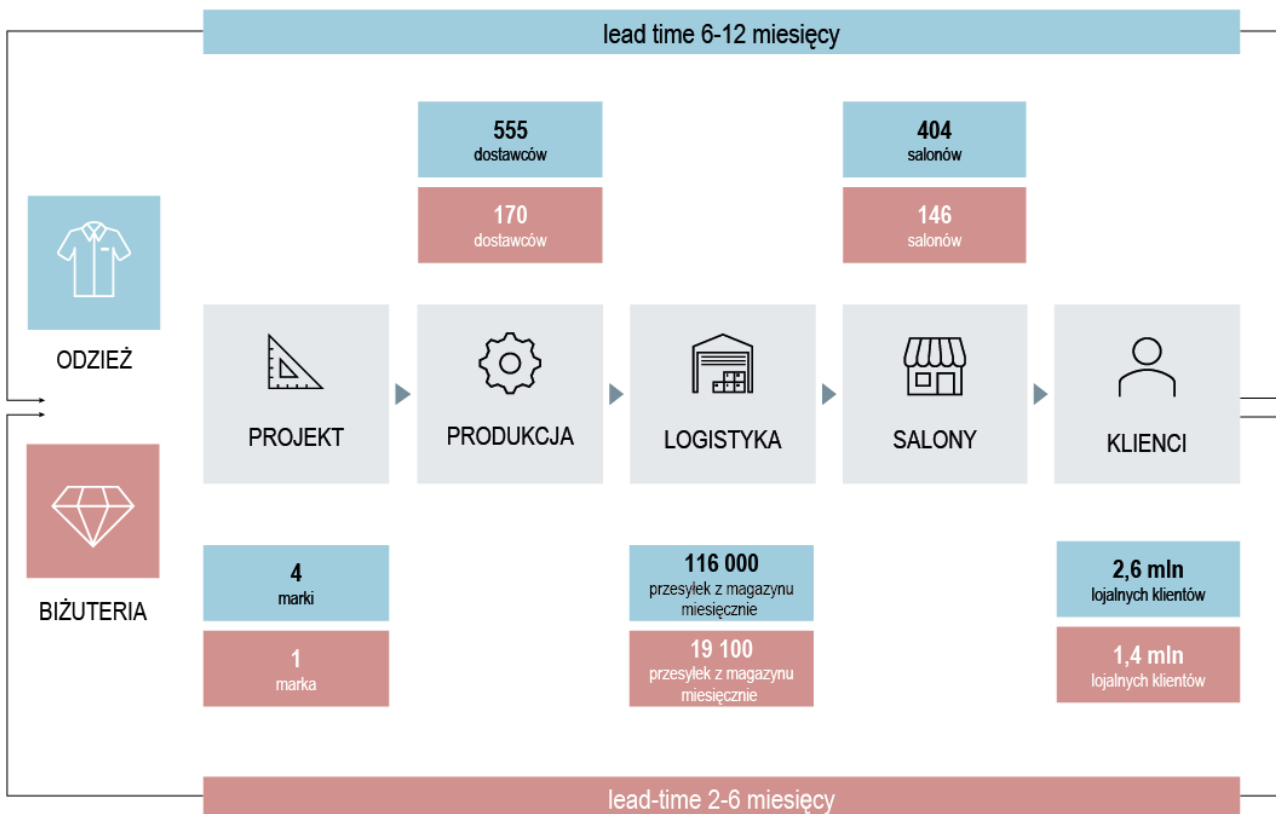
lead time 6-12 miesięcy

555
dostawców

170
dostawców

404
salonów

146
salonów

ODZIEŻ

BIŻUTERIA

PROJEKT

PRODUKCJA

LOGISTYKA

SALONY

KLIENCI

4
marki

1
marka

116 000
przesyłek z magazynu miesięcznie

19 100
przesyłek z magazynu miesięcznie

2,6 mln
lojalnych klientów

1,4 mln
lojalnych klientów

lead-time 2-6 miesięcy